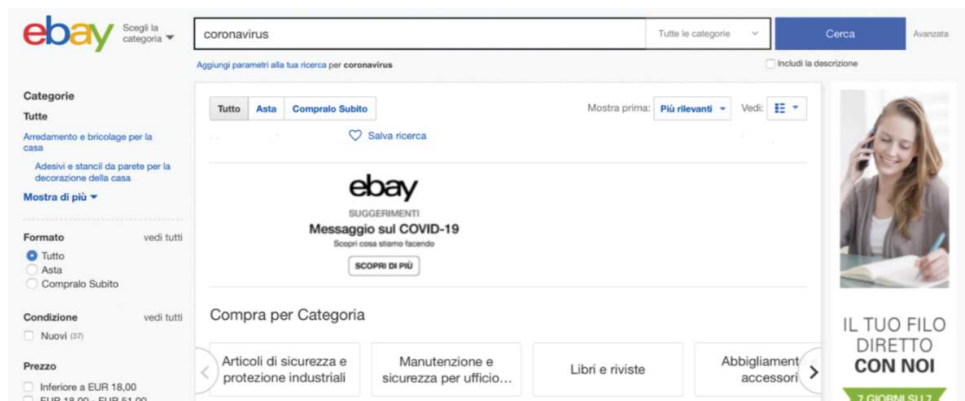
ebay Scegli la categoria

coronavirus | Tutte le categorie | Cerca | Avanzata

Aggiungi parametri alla tua ricerca per coronavirus

Includi la descrizione

Categorie
Tutte
Arredamento e bricolage per la casa
Adesivi e stancil da parete per la decorazione della casa
Mostra di più

Formato vedi tutti
Tutto
Asta
Compralo Subito

Condizione vedi tutti
Nuovi (37)

Prezzo
Inferiore a EUR 18,00
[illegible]

Tutto | Asta | Compralo Subito

Mostra prima: Più rilevanti | Vedi:

Salva ricerca

ebay
SUGGERIMENTI
Messaggio sul COVID-19
Scopri cosa stiamo facendo
SCOPRI DI PIÙ

Compra per Categoria

Articoli di sicurezza e protezione industriali

Manutenzione e sicurezza per ufficio...

Libri e riviste

Abbigliament accessori

IL TUO FILO DIRETTO CON NOI
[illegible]